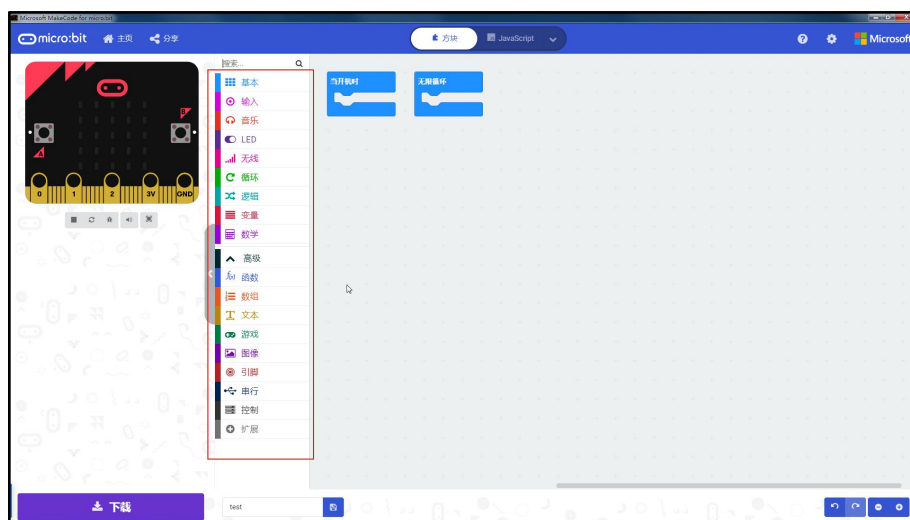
Microsoft MakeCode for micro:bit

micro:bit 主页 分享

方块 JavaScript

Microsoft

搜索...

基本
输入
音乐
LED
无线
循环
逻辑
变量
数学
高级
函数
数组
文本
游戏
图像
引脚
串行
控制
扩展

当开机时

无限循环

0 1 2 3V GND

下载

test